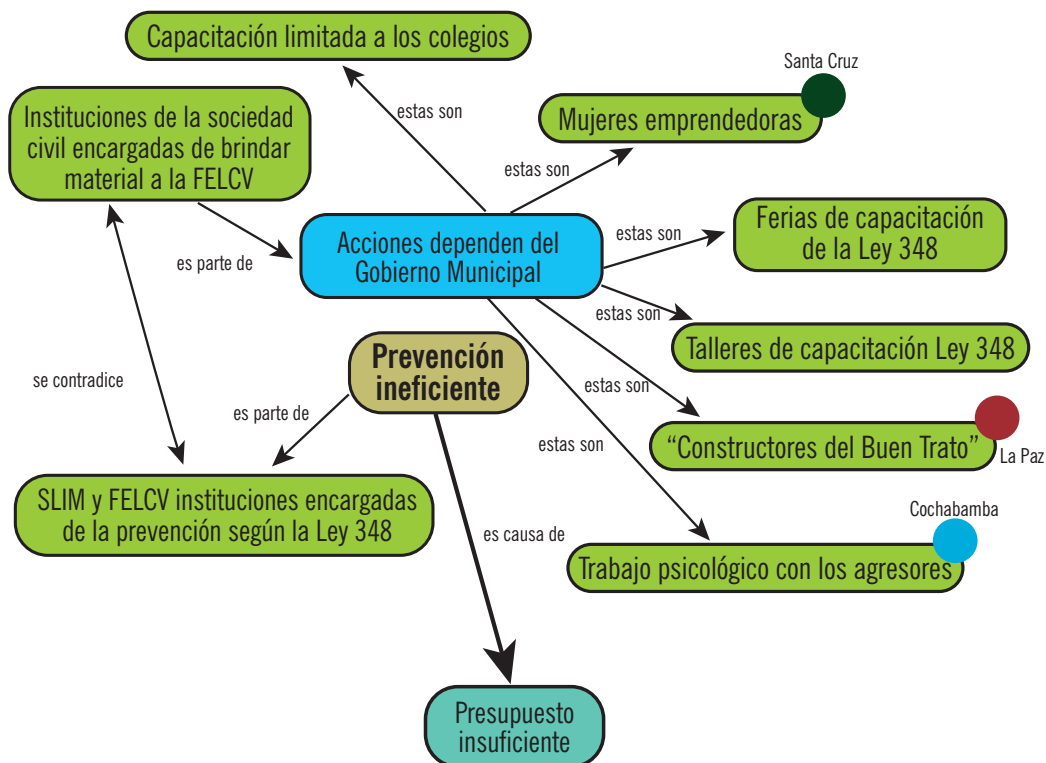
Capacitación limitada a los colegios

Instituciones de la sociedad civil encargadas de brindar material a la FELCV

estas son

Santa Cruz

Mujeres emprendedoras

estas son

estas son

Ferias de capacitación de la Ley 348

es parte de

Acciones dependen del Gobierno Municipal

estas son

Talleres de capacitación Ley 348

se contradice

Prevención ineficiente

estas son

es parte de

"Constructores del Buen Trato"

La Paz

estas son

SLIM y FELCV instituciones encargadas de la prevención según la Ley 348

Cochabamba

es causa de

Trabajo psicológico con los agresores

Presupuesto insuficiente